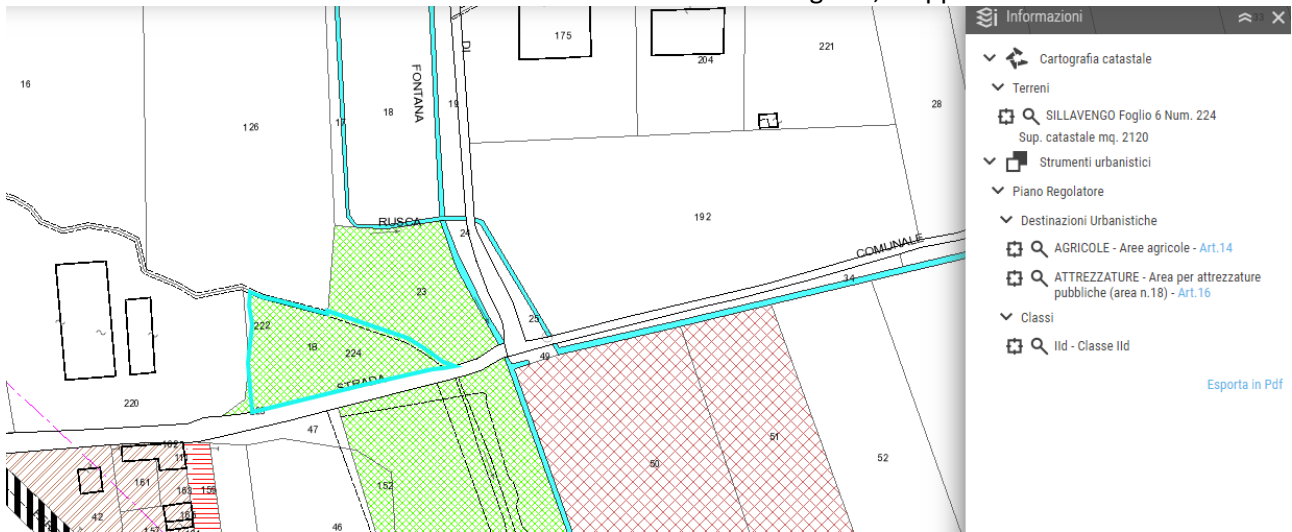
Informazioni

Cartografia catastale

Terreni

SILLAVENGO Foglio 6 Num. 224
Sup. catastale mq. 2120

Strumenti urbanistici

Piano Regolatore

Destinazioni Urbanistiche

AGRICOLE - Aree agricole - Art.14

ATTREZZATURE - Area per attrezzature pubbliche (area n.18) - Art.16

Classi

IId - Classe IId

Esporta in Pdf

16
126
17
18
FONTANA
DI
19
175
204
221
28
RUSCA
24
192
COMUNALE
34
23
222
18
224
25
49
STRADA
220
23
47
51
50
52
152
46
42
161
162
156
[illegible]